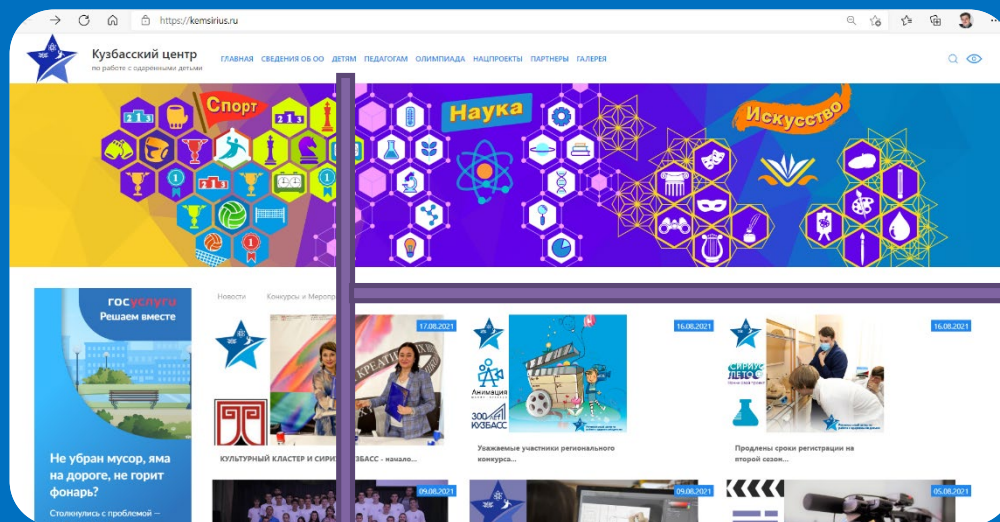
https://kemsirius.ru

Кузбасский центр
по работе с одаренными детьми

ГЛАВНАЯ СВЕДЕНИЯ ОБ ОО ДЕТЯМ ПЕДАГОГАМ ОЛИМПИАДА НАЦПРОЕКТЫ ПАРТНЕРЫ ГАЛЕРЕЯ

Спорт
Наука
Искусство

госуслуги
Решаем вместе

Не убран мусор, яма на дороге, не горит фонарь?

Столкнулись с проблемой —

Новости Конкурсы и Мероприятия

17.08.2021
КУЛЬТУРНЫЙ КЛАСТЕР И СИРИ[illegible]БАСС - начало...

16.08.2021
Анимация
300 КУЗБАСС
Уважаемые участники регионального конкурса...

16.08.2021
СИРИУС ЛЕТО
Продлены сроки регистрации на второй сезон...

09.08.2021
09.08.2021
05.08.2021